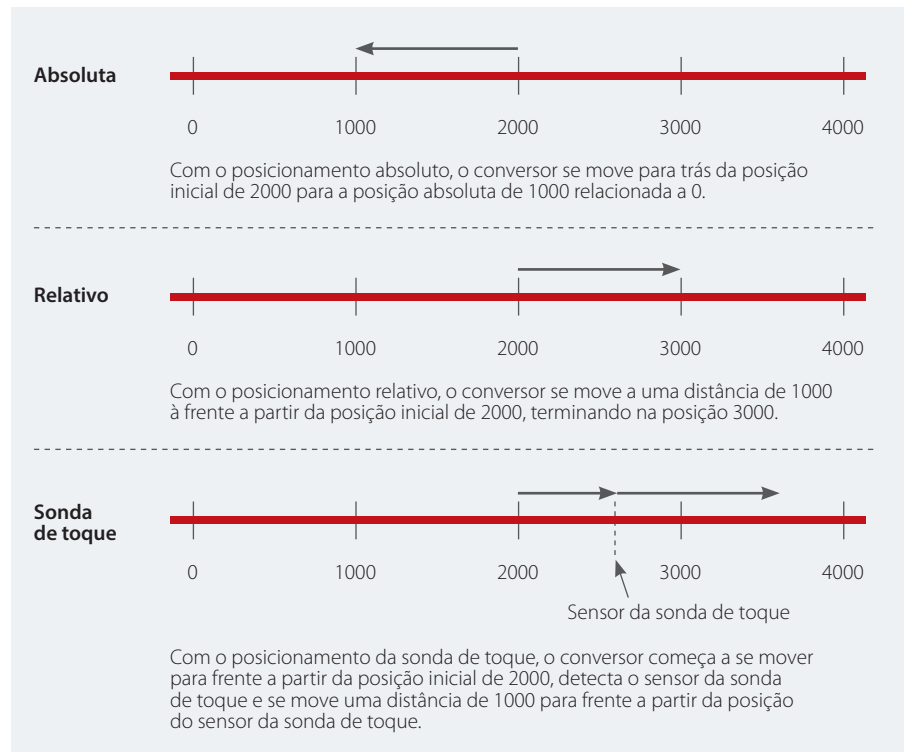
Absoluta

0 1000 2000 3000 4000

Com o posicionamento absoluto, o conversor se move para trás da posição inicial de 2000 para a posição absoluta de 1000 relacionada a 0.

Relativo

0 1000 2000 3000 4000

Com o posicionamento relativo, o conversor se move a uma distância de 1000 à frente a partir da posição inicial de 2000, terminando na posição 3000.

Sonda de toque

0 1000 2000 3000 4000

Sensor da sonda de toque

Com o posicionamento da sonda de toque, o conversor começa a se mover para frente a partir da posição inicial de 2000, detecta o sensor da sonda de toque e se move uma distância de 1000 para frente a partir da posição do sensor da sonda de toque.